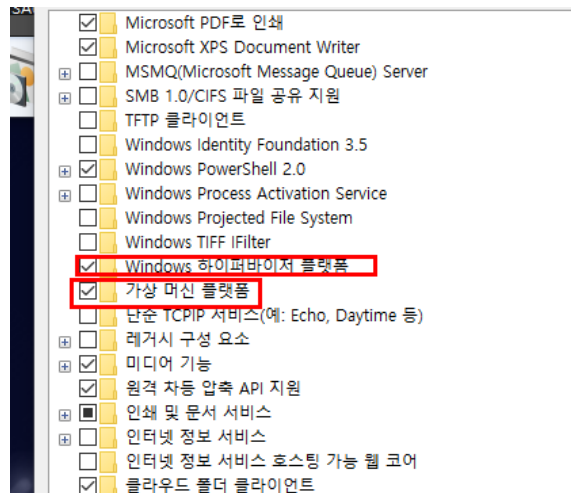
Microsoft PDF로 인쇄
Microsoft XPS Document Writer
MSMQ(Microsoft Message Queue) Server
SMB 1.0/CIFS 파일 공유 지원
TFTP 클라이언트
Windows Identity Foundation 3.5
Windows PowerShell 2.0
Windows Process Activation Service
Windows Projected File System
Windows TIFF IFilter
Windows 하이퍼바이저 플랫폼
가상 머신 플랫폼
단순 TCPIP 서비스(예: Echo, Daytime 등)
레거시 구성 요소
미디어 기능
원격 차등 압축 API 지원
인쇄 및 문서 서비스
인터넷 정보 서비스
인터넷 정보 서비스 호스팅 가능 웹 코어
클라우드 폴더 클라이언트